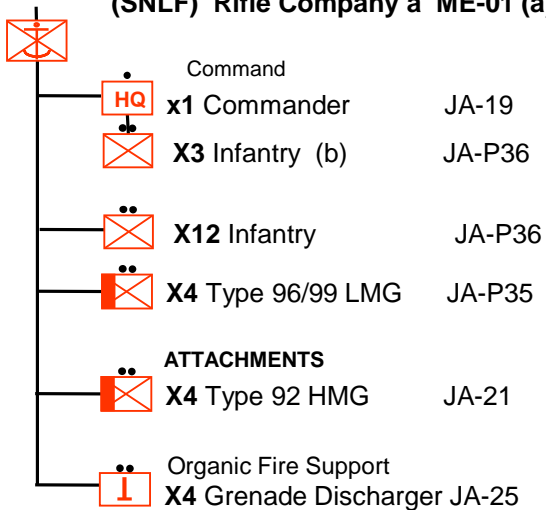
(SNLF) Rifle Company a ME-01 (a

Command

HQ x1 Commander JA-19

X3 Infantry (b) JA-P36

X12 Infantry JA-P36

X4 Type 96/99 LMG JA-P35

ATTACHMENTS

X4 Type 92 HMG JA-21

Organic Fire Support

X4 Grenade Discharger JA-25